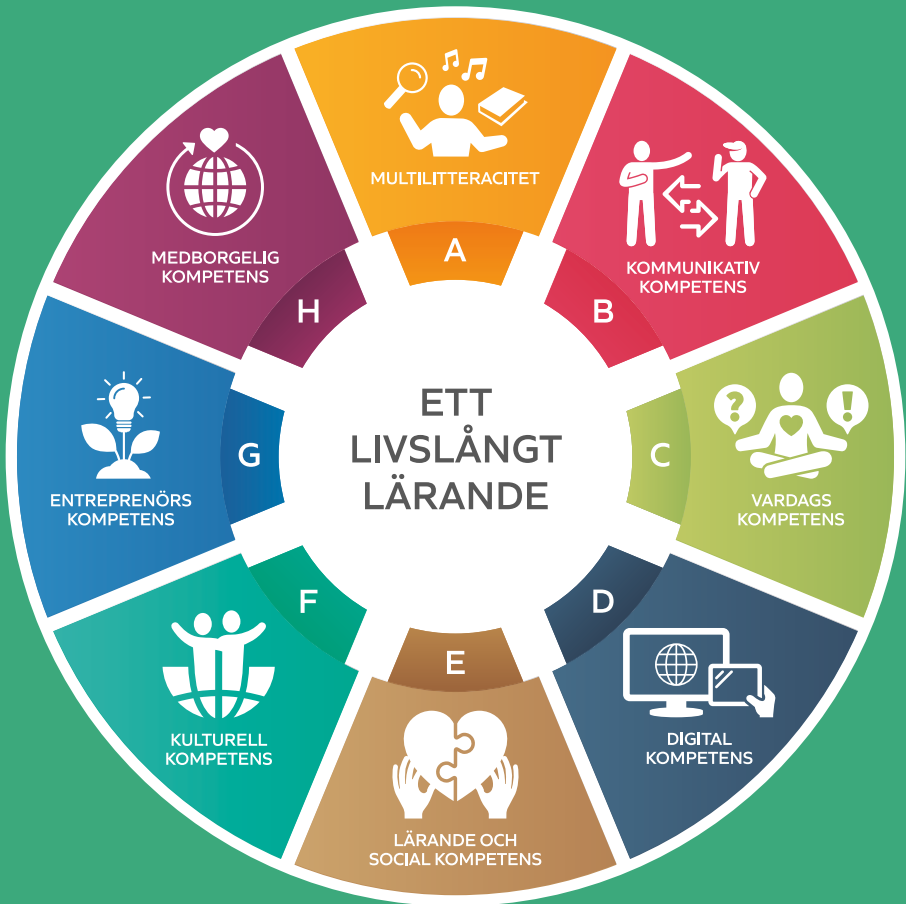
ETT LIVSLÅNGT LÄRANDE

MULTILITTERACITET
A

KOMMUNIKATIV KOMPETENS
B

C
VARDAGS KOMPETENS

D
DIGITAL KOMPETENS

E
LÄRANDE OCH SOCIAL KOMPETENS

F
KULTURELL KOMPETENS

G
ENTREPRENÖRS KOMPETENS

H
MEDBORGELIG KOMPETENS